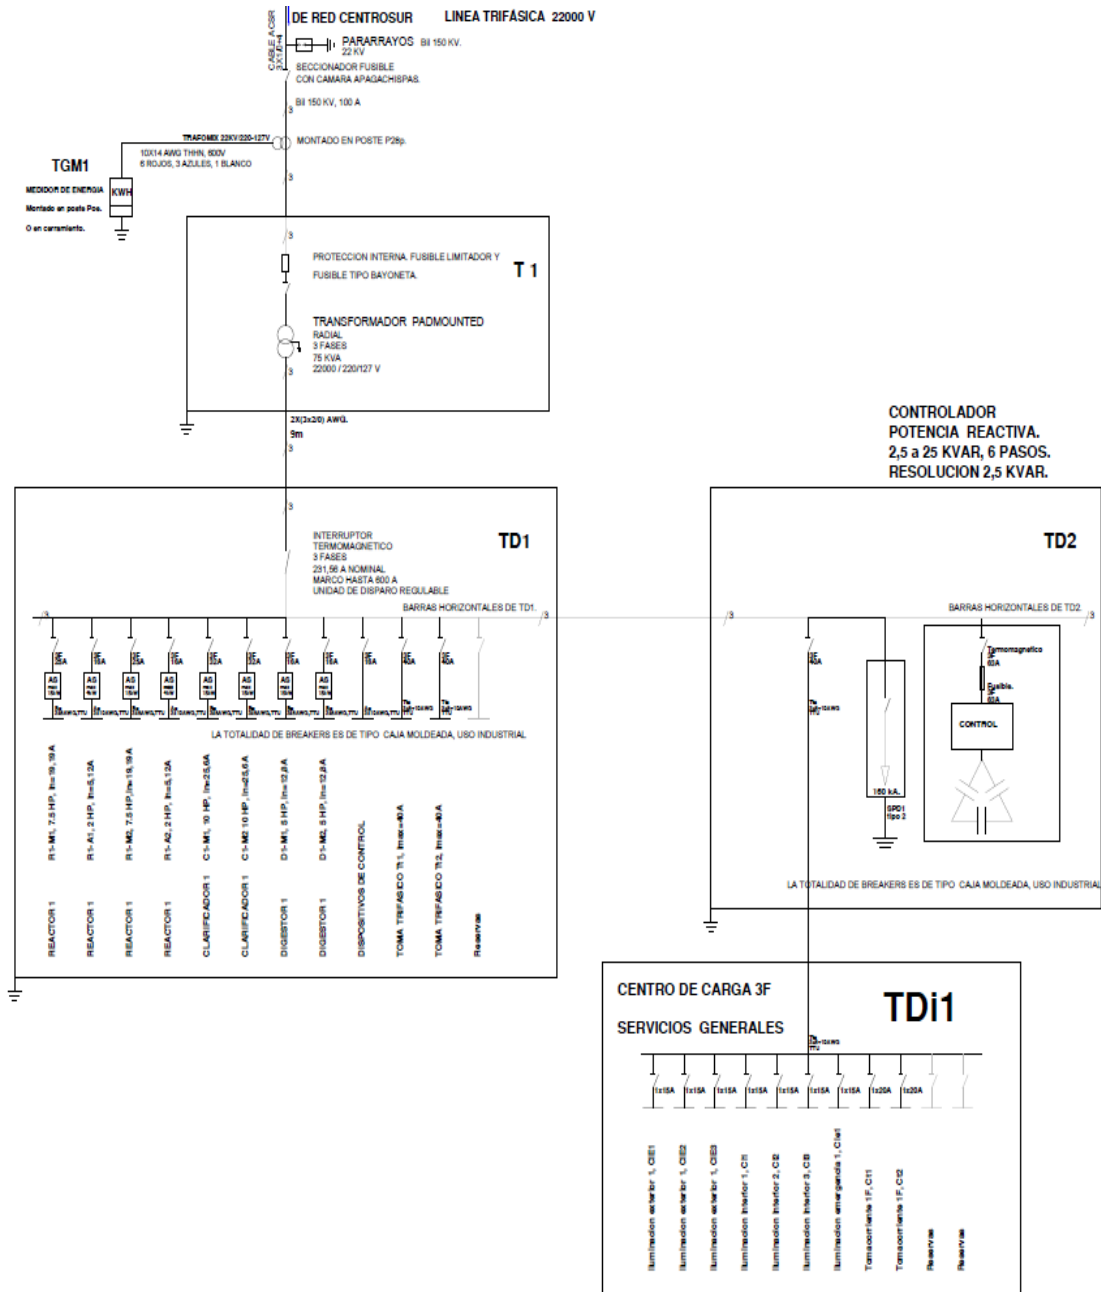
CABLE ACSR 2/0 AWG

DE RED CENTROSUR

LINEA TRIFÁSICA 22000 V

PARARRAYOS Bil 150 KV. 22 KV

SECCIONADOR FUSIBLE CON CAMARA APAGACHISPAS.

Bil 150 KV, 100 A

TRAFOMIX 22KV/220-127V

MONTADO EN POSTE P28p.

10X14 AWG THHN, 600V 6 ROJOS, 3 AZULES, 1 BLANCO

TGM1

MEDIDOR DE ENERGIA

Montado en poste Pos.

O en cerramiento.

KWH

3

PROTECCION INTERNA. FUSIBLE LIMITADOR Y FUSIBLE TIPO BAYONETA.

T 1

TRANSFORMADOR PADMOUNTED RADIAL 3 FASES 75 KVA 22000 / 220/127 V

2X(3x2/0) AWG.

9m

CONTROLADOR POTENCIA REACTIVA. 2,5 a 25 KVAR, 6 PASOS. RESOLUCION 2,5 KVAR.

INTERRUPTOR TERMOMAGNETICO 3 FASES 231,56 A NOMINAL MARCO HASTA 600 A UNIDAD DE DISPARO REGULABLE

TD1

TD2

BARRAS HORIZONTALES DE TD1.

BARRAS HORIZONTALES DE TD2.

3F 25A

3F 16A

3F 25A

3F 16A

3F 32A

3F 32A

3F 16A

3F 16A

3F 16A

3F 40A

3F 40A

AS

3F 40A

Termomagnetico 3F 63A

Fusible. 3F 63A

CONTROL

160 kA.

SPD1 tipo 2

LA TOTALIDAD DE BREAKERS ES DE TIPO CAJA MOLDEADA, USO INDUSTRIAL

R1-M1, 7.5 HP, In=19,19A

R1-A1, 2 HP, In=5,12A

R1-M2, 7.5 HP, In=19,19A

R1-A2, 2 HP, In=5,12A

C1-M1, 10 HP, In=25,6A

C1-M2 10 HP, In=25,6A

D1-M1, 5 HP, In=12,8A

D1-M2, 5 HP, In=12,8A

DISPOSITIVOS DE CONTROL

TOMA TRIFASICO T1, Imax=40A

TOMA TRIFASICO T2, Imax=40A

REACTOR 1

REACTOR 1

REACTOR 1

REACTOR 1

CLARIFICADOR 1

CLARIFICADOR 1

DIGESTOR 1

DIGESTOR 1

Reserva

LA TOTALIDAD DE BREAKERS ES DE TIPO CAJA MOLDEADA, USO INDUSTRIAL

CENTRO DE CARGA 3F

SERVICIOS GENERALES

TDi1

1x15A

1x15A

1x15A

1x15A

1x15A

1x15A

1x15A

1x20A

1x20A

Iluminacion exterior 1, CE1

Iluminacion exterior 1, CE2

Iluminacion exterior 1, CE3

Iluminacion Interior 1, CI1

Iluminacion Interior 2, CI2

Iluminacion Interior 3, CI3

Iluminacion emergencia 1, Cie1

Tomacorriente 1F, Ct1

Tomacorriente 1F, Ct2

Reserva

Reserva